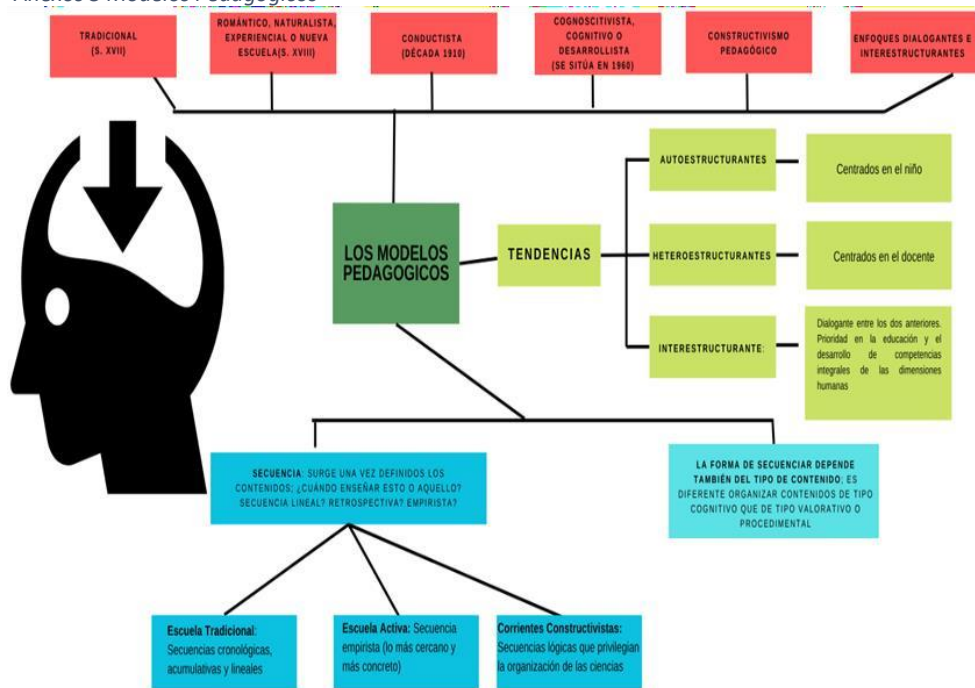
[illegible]

TRADICIONAL (S. XVII)

ROMÁNTICO, NATURALISTA, EXPERIENCIAL O NUEVA ESCUELA(S. XVIII)

CONDUCTISTA (DÉCADA 1910)

COGNOSCITIVISTA, COGNITIVO O DESARROLLISTA (SE SITÚA EN 1960)

CONSTRUCTIVISMO PEDAGÓGICO

ENFOQUES DIALOGANTES E INTERESTRUCTURANTES

LOS MODELOS PEDAGOGICOS

TENDENCIAS

AUTOESTRUCTURANTES

Centrados en el niño

HETEROESTRUCTURANTES

Centrados en el docente

INTERESTRUCTURANTE:

Dialogante entre los dos anteriores. Prioridad en la educación y el desarrollo de competencias integrales de las dimensiones humanas

SECUENCIA: SURGE UNA VEZ DEFINIDOS LOS CONTENIDOS; ¿CUÁNDO ENSEÑAR ESTO O AQUELLO? SECUENCIA LINEAL? RETROSPECTIVA? EMPIRISTA?

LA FORMA DE SECUENCIAR DEPENDE TAMBIÉN DEL TIPO DE CONTENIDO; ES DIFERENTE ORGANIZAR CONTENIDOS DE TIPO COGNITIVO QUE DE TIPO VALORATIVO O PROCEDIMENTAL

Escuela Tradicional: Secuencias cronológicas, acumulativas y lineales

Escuela Activa: Secuencia empirista (lo más cercano y más concreto)

Corrientes Constructivistas: Secuencias lógicas que privilegian la organización de las ciencias